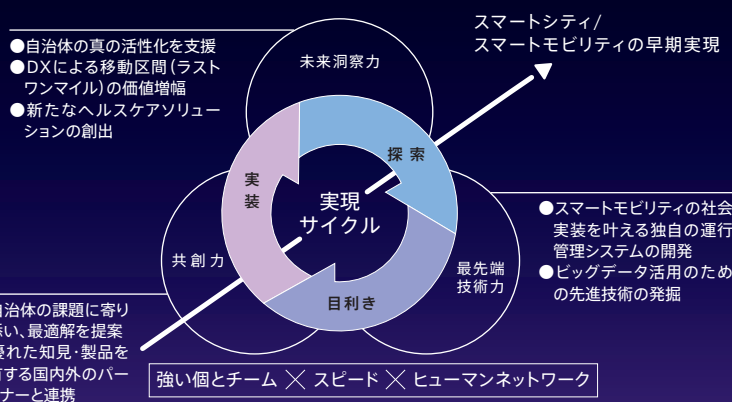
●自治体の真の活性化を支援
●DXによる移動区間（ラストワンマイル）の価値増幅
●新たなヘルスケアソリューションの創出

スマートシティ／
スマートモビリティの早期実現

未来洞察力

探索

実装

実現
サイクル

目利き

共創力

最先端
技術力

●スマートモビリティの社会実装を叶える独自の運行管理システムの開発
●ビッグデータ活用のための先進技術の発掘

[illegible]自治体の課題に寄り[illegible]添い、最適解を提案
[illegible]優れた知見・製品を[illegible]有する国内外のパー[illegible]ナーと連携

強い個とチーム ╳ スピード ╳ ヒューマンネットワーク